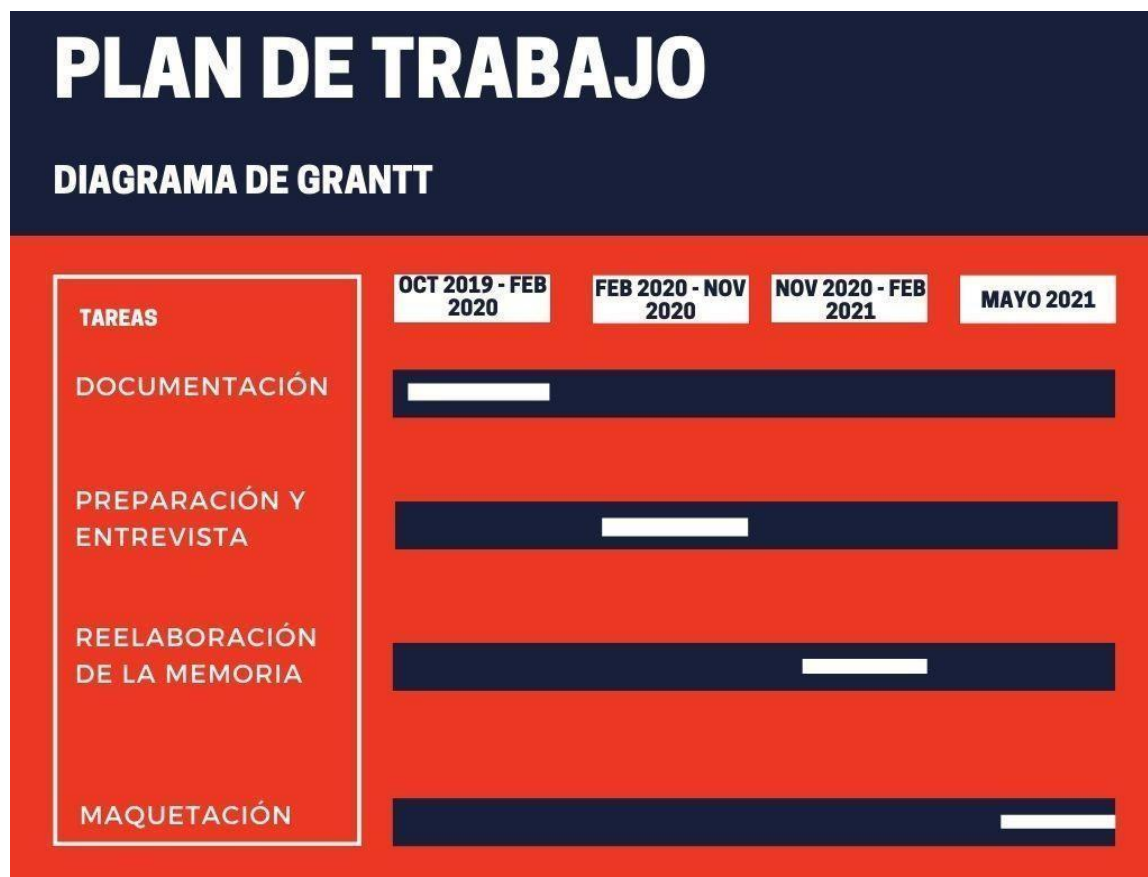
PLAN DE TRABAJO

DIAGRAMA DE GRANTT

| TAREAS | OCT 2019 - FEB 2020 | FEB 2020 - NOV 2020 | NOV 2020 - FEB 2021 | MAYO 2021 |
|---|---|---|---|---|
| DOCUMENTACIÓN | | | | |
| PREPARACIÓN Y ENTREVISTA | | | | |
| REELABORACIÓN DE LA MEMORIA | | | | |
| MAQUETACIÓN | | | | |